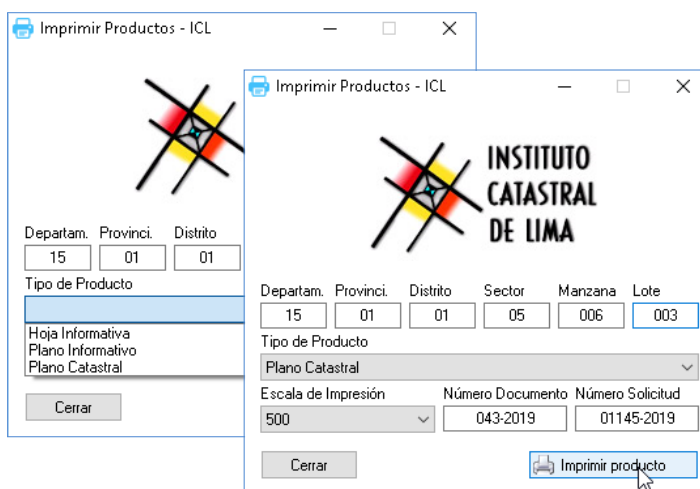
Imprimir Productos - ICL

Departam. Provinci. Distrito
15 01 01
Tipo de Producto
Hoja Informativa
Plano Informativo
Plano Catastral
Cerrar

Imprimir Productos - ICL

INSTITUTO CATASTRAL DE LIMA

| Departam. | Provinci. | Distrito | Sector | Manzana | Lote |
|---|---|---|---|---|---|
| 15 | 01 | 01 | 05 | 006 | 003 |

Tipo de Producto
Plano Catastral
Escala de Impresión
500
Número Documento
043-2019
Número Solicitud
01145-2019
Cerrar
Imprimir producto